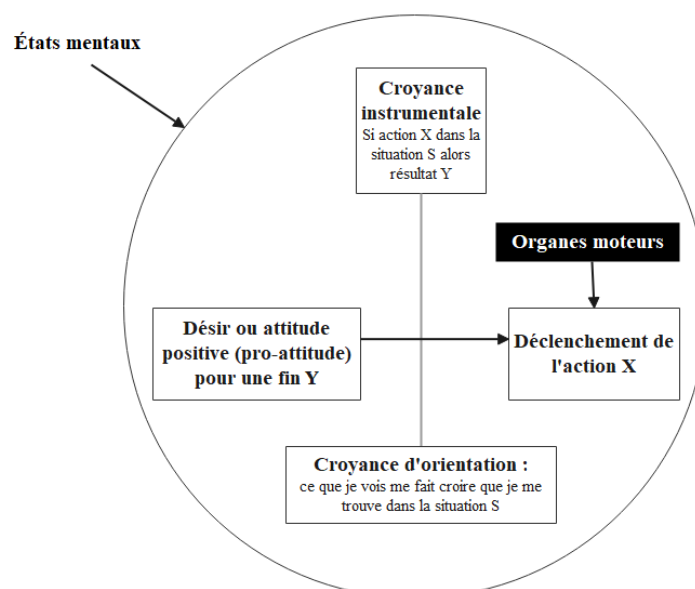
États mentaux

Croyance instrumentale
Si action X dans la situation S alors résultat Y

Organes moteurs

Désir ou attitude positive (pro-attitude) pour une fin Y

Déclenchement de l'action X

Croyance d'orientation :
ce que je vois me fait croire que je me trouve dans la situation S